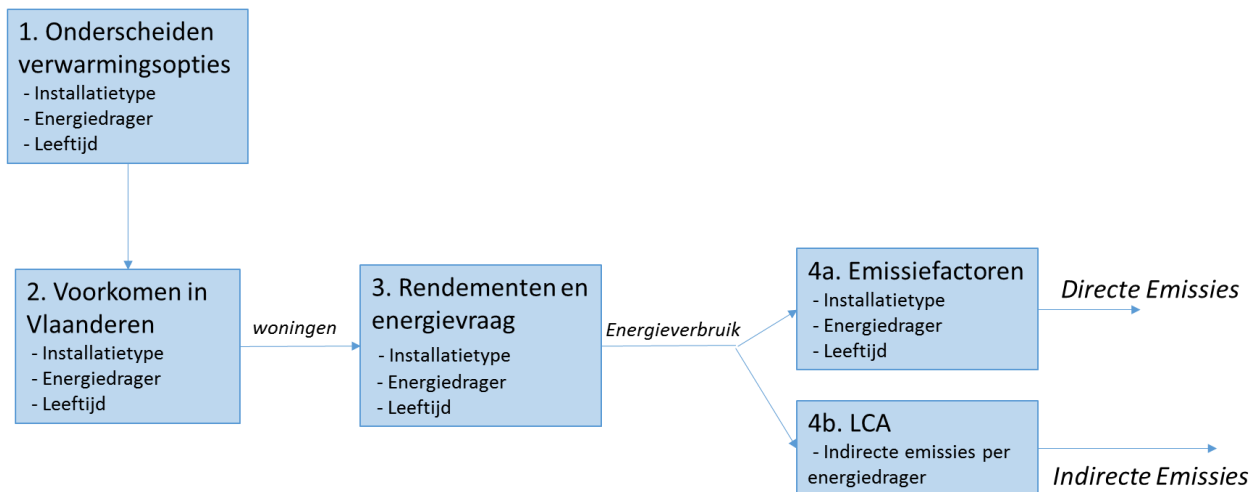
1. Onderscheiden verwarmingsopties
- Installatietype
- Energiedrager
- Leeftijd

2. Voorkomen in Vlaanderen
- Installatietype
- Energiedrager
- Leeftijd

woningen

3. Rendementen en energievraag
- Installatietype
- Energiedrager
- Leeftijd

Energieverbruik

4a. Emissiefactoren
- Installatietype
- Energiedrager
- Leeftijd

Directe Emissies

4b. LCA
- Indirecte emissies per energiedrager

Indirecte Emissies